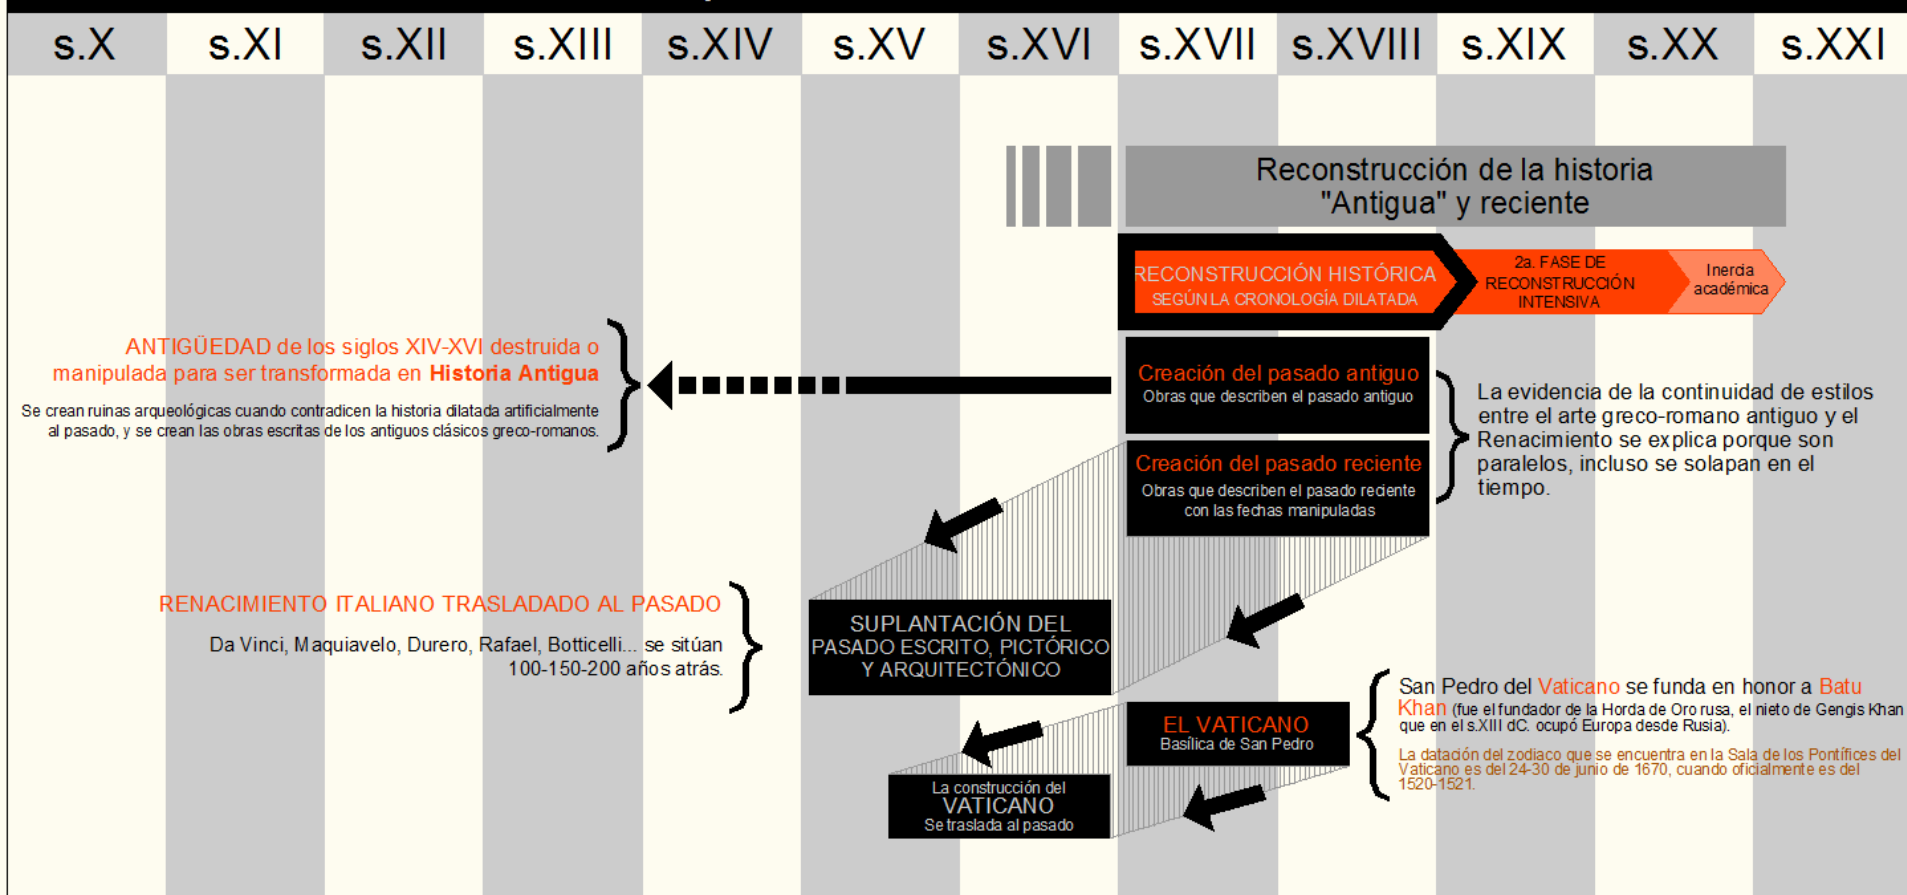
s.X s.XI s.XII s.XIII s.XIV s.XV s.XVI s.XVII s.XVIII s.XIX s.XX s.XXI

Reconstrucción de la historia "Antigua" y reciente

RECONSTRUCCIÓN HISTÓRICA SEGÚN LA CRONOLOGÍA DILATADA

2a. FASE DE RECONSTRUCCIÓN INTENSIVA

Inercia académica

ANTIGÜEDAD de los siglos XIV-XVI destruida o manipulada para ser transformada en Historia Antigua

Se crean ruinas arqueológicas cuando contradicen la historia dilatada artificialmente al pasado, y se crean las obras escritas de los antiguos clásicos greco-romanos.

Creación del pasado antiguo
Obras que describen el pasado antiguo

Creación del pasado reciente
Obras que describen el pasado reciente con las fechas manipuladas

La evidencia de la continuidad de estilos entre el arte greco-romano antiguo y el Renacimiento se explica porque son paralelos, incluso se solapan en el tiempo.

RENACIMIENTO ITALIANO TRASLADADO AL PASADO

Da Vinci, Maquiavelo, Durero, Rafael, Botticelli... se sitúan 100-150-200 años atrás.

SUPLANTACIÓN DEL PASADO ESCRITO, PICTÓRICO Y ARQUITECTÓNICO

EL VATICANO
Basílica de San Pedro

San Pedro del Vaticano se funda en honor a Batu Khan (fue el fundador de la Horda de Oro rusa, el nieto de Gengis Khan que en el s.XIII dC. ocupó Europa desde Rusia).

La datación del zodiaco que se encuentra en la Sala de los Pontífices del Vaticano es del 24-30 de junio de 1670, cuando oficialmente es del 1520-1521.

La construcción del VATICANO
Se traslada al pasado